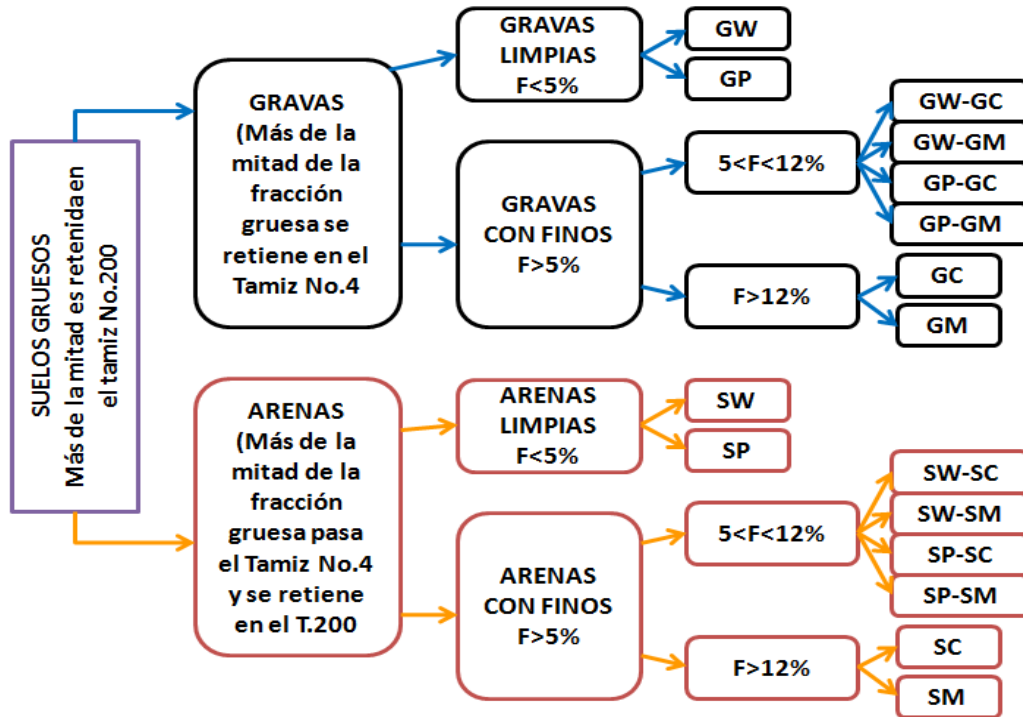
SUELOS GRUESOS
Más de la mitad es retenida en el tamiz No.200

GRAVAS
(Más de la mitad de la fracción gruesa se retiene en el Tamiz No.4

GRAVAS LIMPIAS
F<5%

GW

GP

GRAVAS CON FINOS
F>5%

5<F<12%

GW-GC

GW-GM

GP-GC

GP-GM

F>12%

GC

GM

ARENAS
(Más de la mitad de la fracción gruesa pasa el Tamiz No.4 y se retiene en el T.200

ARENAS LIMPIAS
F<5%

SW

SP

ARENAS CON FINOS
F>5%

5<F<12%

SW-SC

SW-SM

SP-SC

SP-SM

F>12%

SC

SM